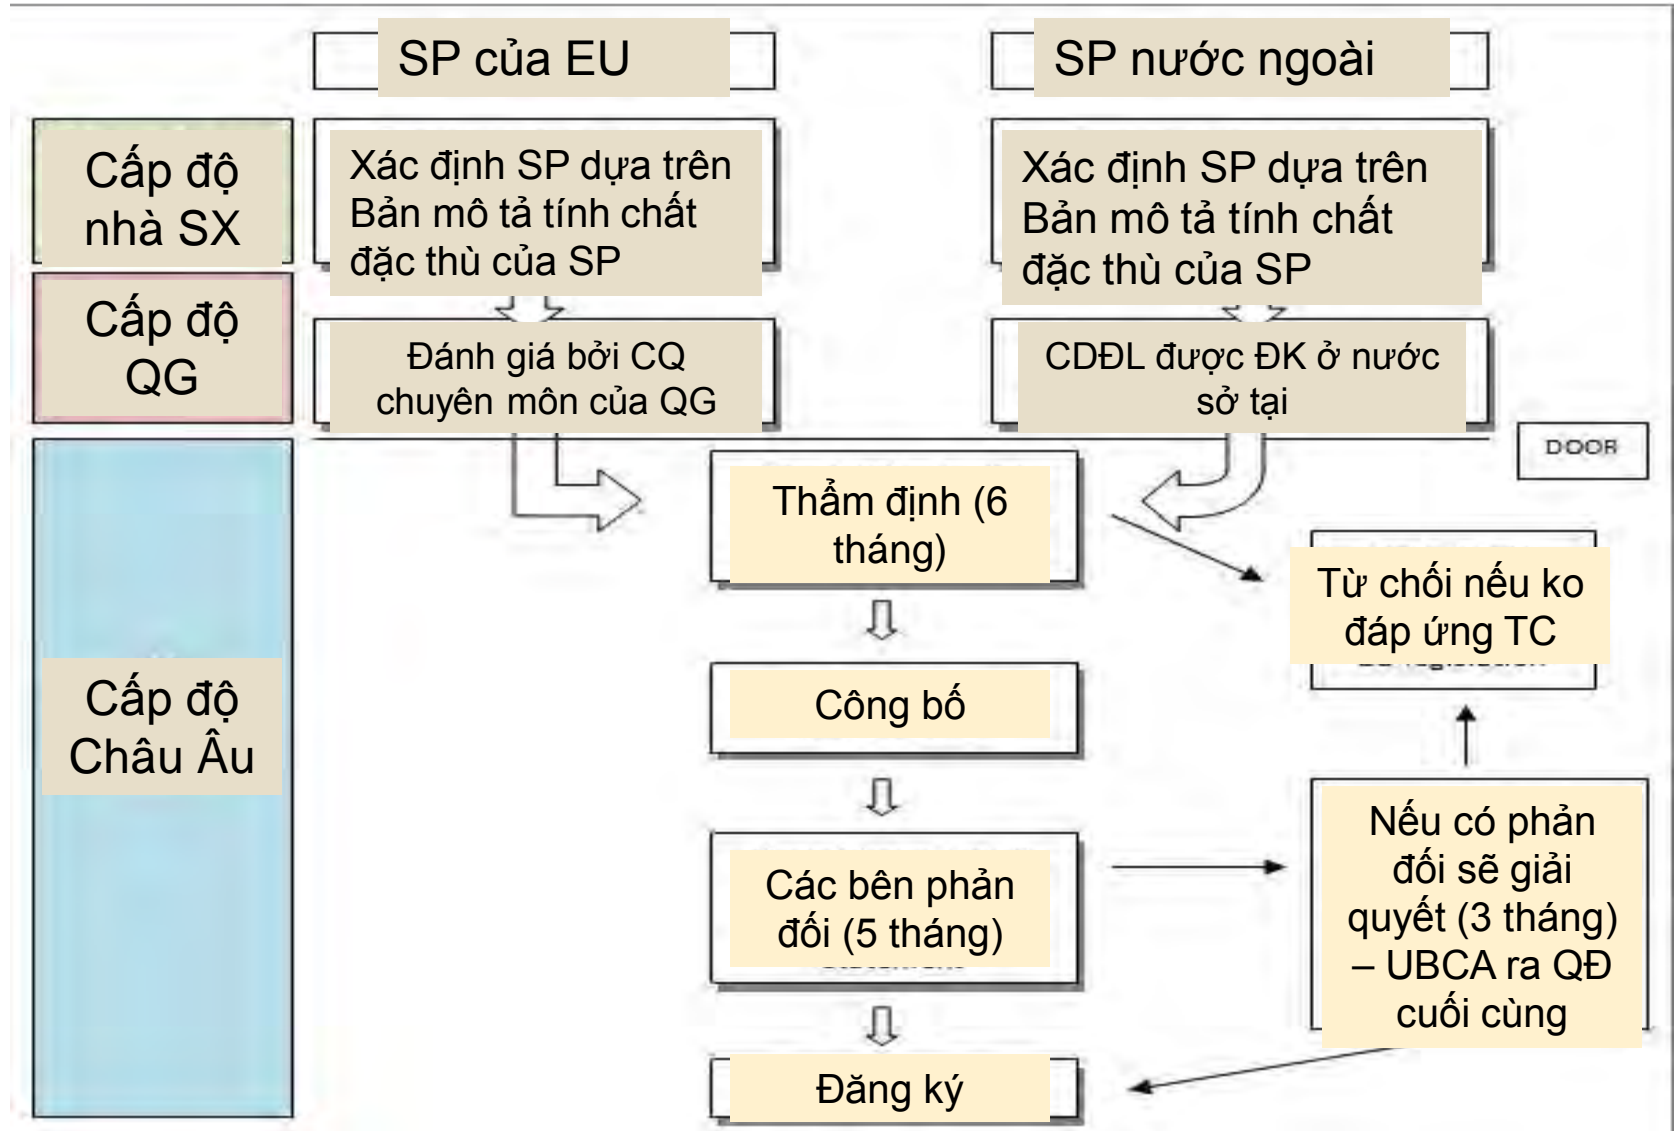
SP của EU

SP nước ngoài

Cấp độ nhà SX

Xác định SP dựa trên Bản mô tả tính chất đặc thù của SP

Xác định SP dựa trên Bản mô tả tính chất đặc thù của SP

Cấp độ QG

Đánh giá bởi CQ chuyên môn của QG

CDĐL được ĐK ở nước sở tại

DOOR

Cấp độ Châu Âu

Thẩm định (6 tháng)

Từ chối nếu ko đáp ứng TC

Công bố

Các bên phản đối (5 tháng)

Nếu có phản đối sẽ giải quyết (3 tháng) – UBCA ra QĐ cuối cùng

Đăng ký